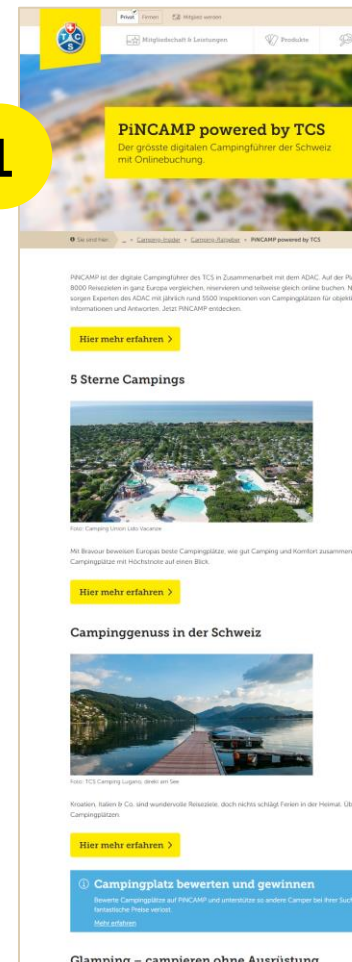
Privat Firmen Mitglied werden

Mitgliedschaft & Leistungen Produkte

1

PiNCAMP powered by TCS

Der grösste digitalen Campingführer der Schweiz mit Onlinebuchung.

Sie sind hier: ... › Camping-Insider › Camping-Ratgeber › PiNCAMP powered by TCS

PiNCAMP ist der digitale Campingführer des TCS in Zusammenarbeit mit dem ADAC. Auf der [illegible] 8000 Reisezielen in ganz Europa vergleichen, reservieren und teilweise gleich online buchen. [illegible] sorgen Experten des ADAC mit jährlich rund 5500 Inspektionen von Campingplätzen für objekt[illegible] Informationen und Antworten. Jetzt PiNCAMP entdecken.

Hier mehr erfahren ›

5 Sterne Campings

Foto: Camping Union Lido Vacanze

Mit Bravour beweisen Europas beste Campingplätze, wie gut Camping und Komfort zusammen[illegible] Campingplätze mit Höchstnote auf einen Blick.

Hier mehr erfahren ›

Campinggenuss in der Schweiz

Foto: TCS Camping Lugano, direkt am See

Kroatien, Italien & Co. sind wundervolle Reiseziele, doch nichts schlägt Ferien in der Heimat. Üb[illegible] Campingplätzen.

Hier mehr erfahren ›

Campingplatz bewerten und gewinnen

Bewerte Campingplätze auf PiNCAMP und unterstütze so andere Camper bei ihrer Such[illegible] fantastische Preise verlost.

Mehr erfahren

Glamping – campieren ohne Ausrüstung